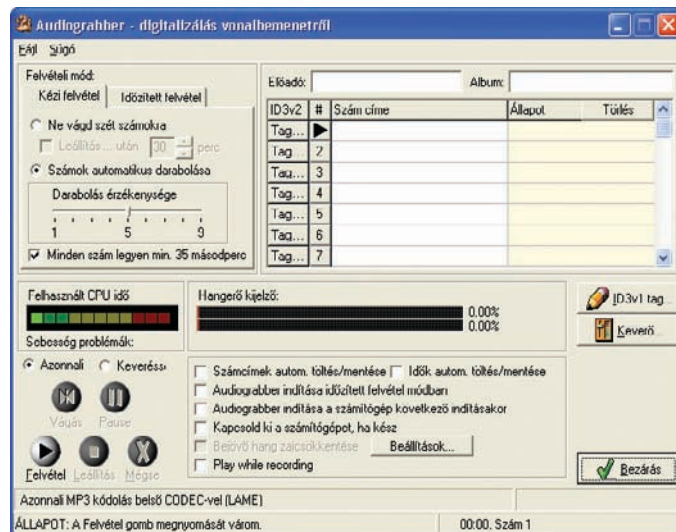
Audiograbber - digitalizálás vonalbemenetről

Fájl Súgó

Felvételi mód:
Kézi felvétel | Időzített felvétel

Ne vágd szét számokra
Leállítás ... után 30 perc
Számok automatikus darabolása
Darabolás érzékenysége
1 5 9
Minden szám legyen min. 35 másodperc

Előadó: Album:

| ID3v2 | # | Szám címe | Állapot | Törlés |
|---|---|---|---|---|
| Tag... | ▶ | | | |
| Tag... | 2 | | | |
| Tag... | 3 | | | |
| Tag... | 4 | | | |
| Tag... | 5 | | | |
| Tag... | 6 | | | |
| Tag... | 7 | | | |

Felhasznált CPU idő
Sebesség problémák:
Azonnali Keverés
Vágás Pause
Felvétel Leállítás Mégse

Hangerő kijelző:
0.00%
0.00%

ID3v1 tag...
Keverő

Számcímek autom. töltés/mentése
Idők autom. töltés/mentése
Audiograbber indítása időzített felvétel módban
Audiograbber indítása a számítógép következő indításakor
Kapcsold ki a számítógépet, ha kész
Bejövő hang zajcsökkentése
Beállítások...
Play while recording

Bezárás

Azonnali MP3 kódolás belső CODEC-vel (LAME)
ÁLLAPOT: A Felvétel gomb megnyomását várom.
00:00, Szám 1